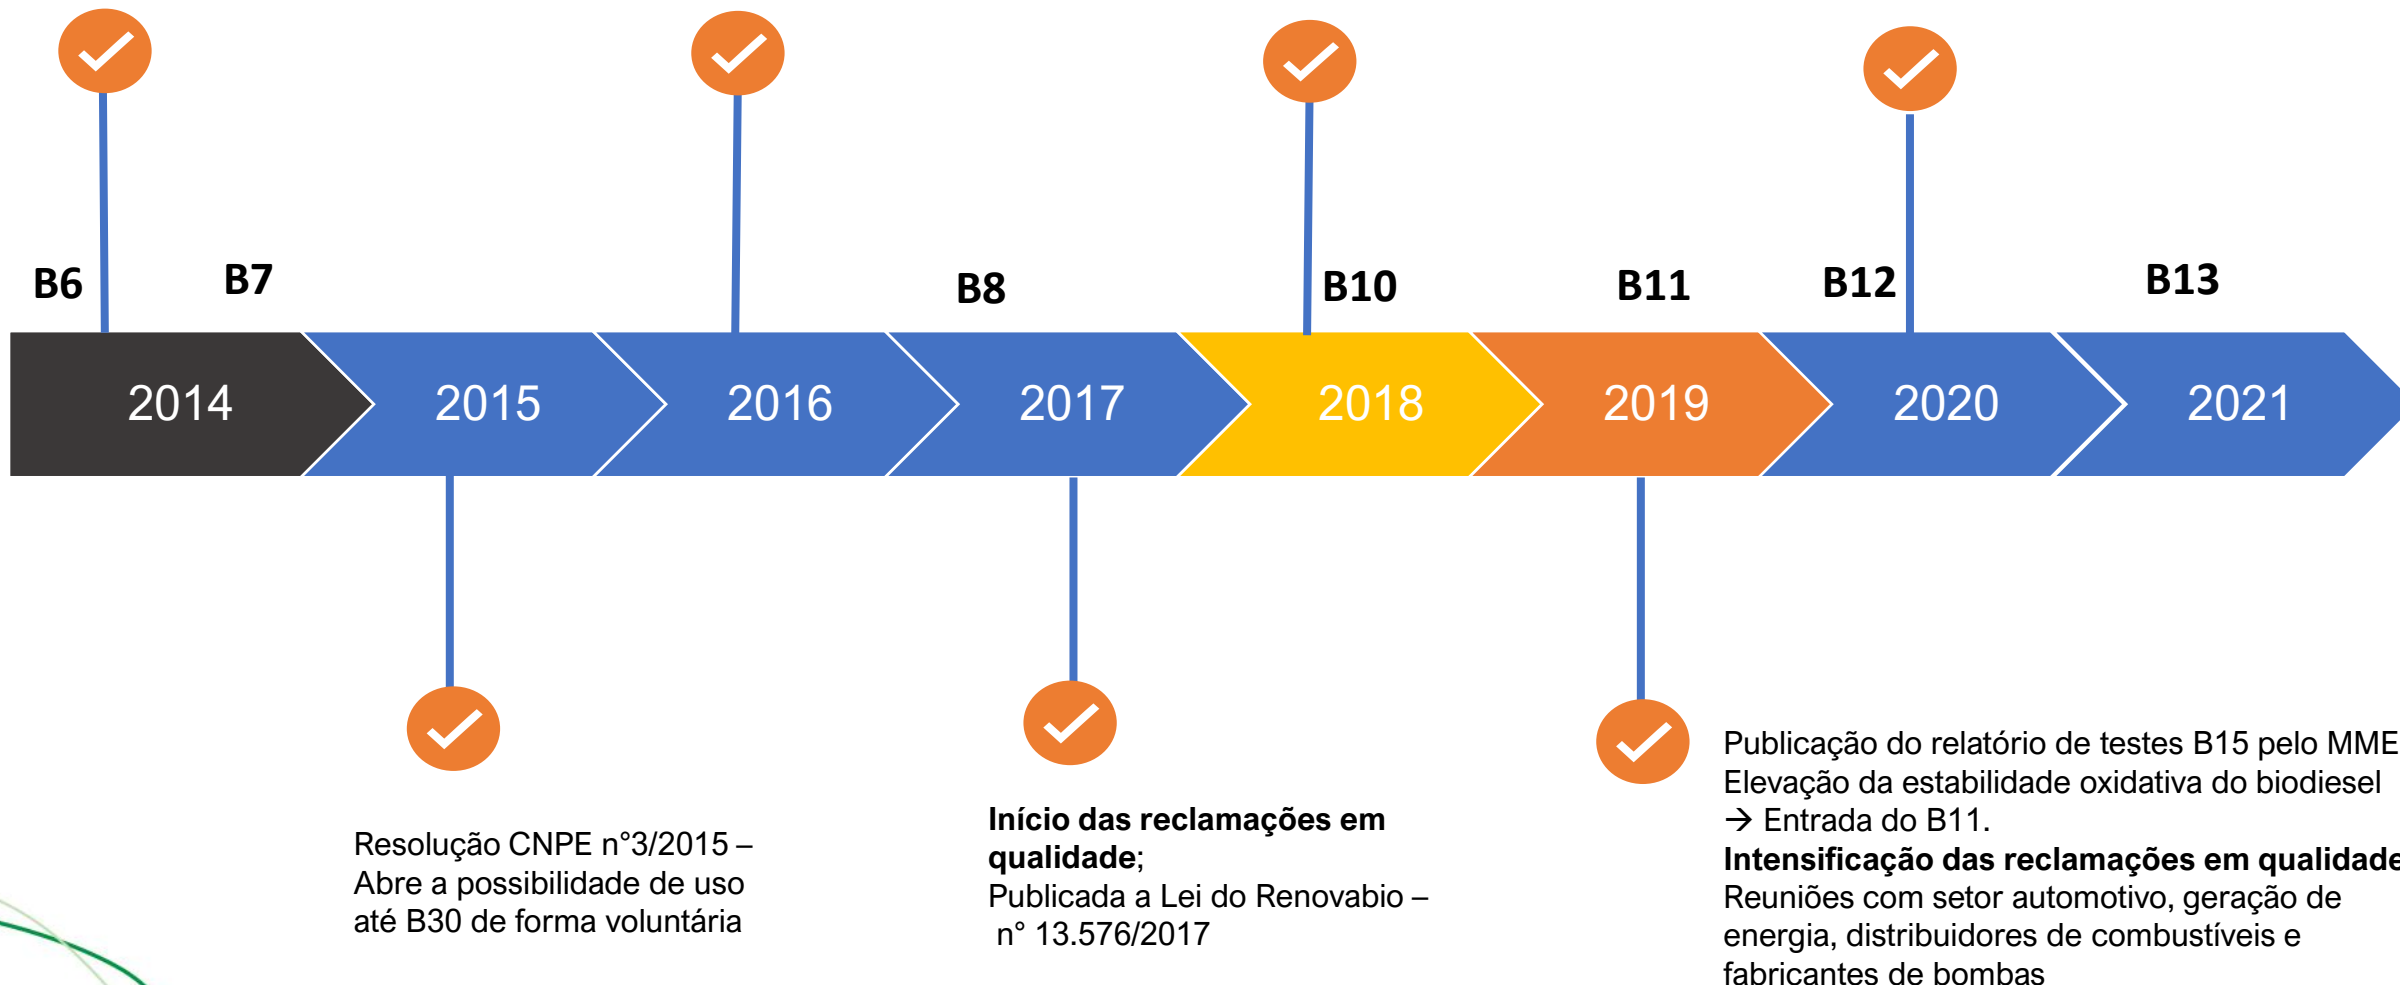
B6

B7

B8

B10

B11

B12

B13

2014

2015

2016

2017

2018

2019

2020

2021

Resolução CNPE n°3/2015 – Abre a possibilidade de uso até B30 de forma voluntária

**Início das reclamações em qualidade**;
Publicada a Lei do Renovabio – n° 13.576/2017

Publicação do relatório de testes B15 pelo MME
Elevação da estabilidade oxidativa do biodiesel
→ Entrada do B11.
**Intensificação das reclamações em qualidade**
Reuniões com setor automotivo, geração de energia, distribuidores de combustíveis e fabricantes de bombas